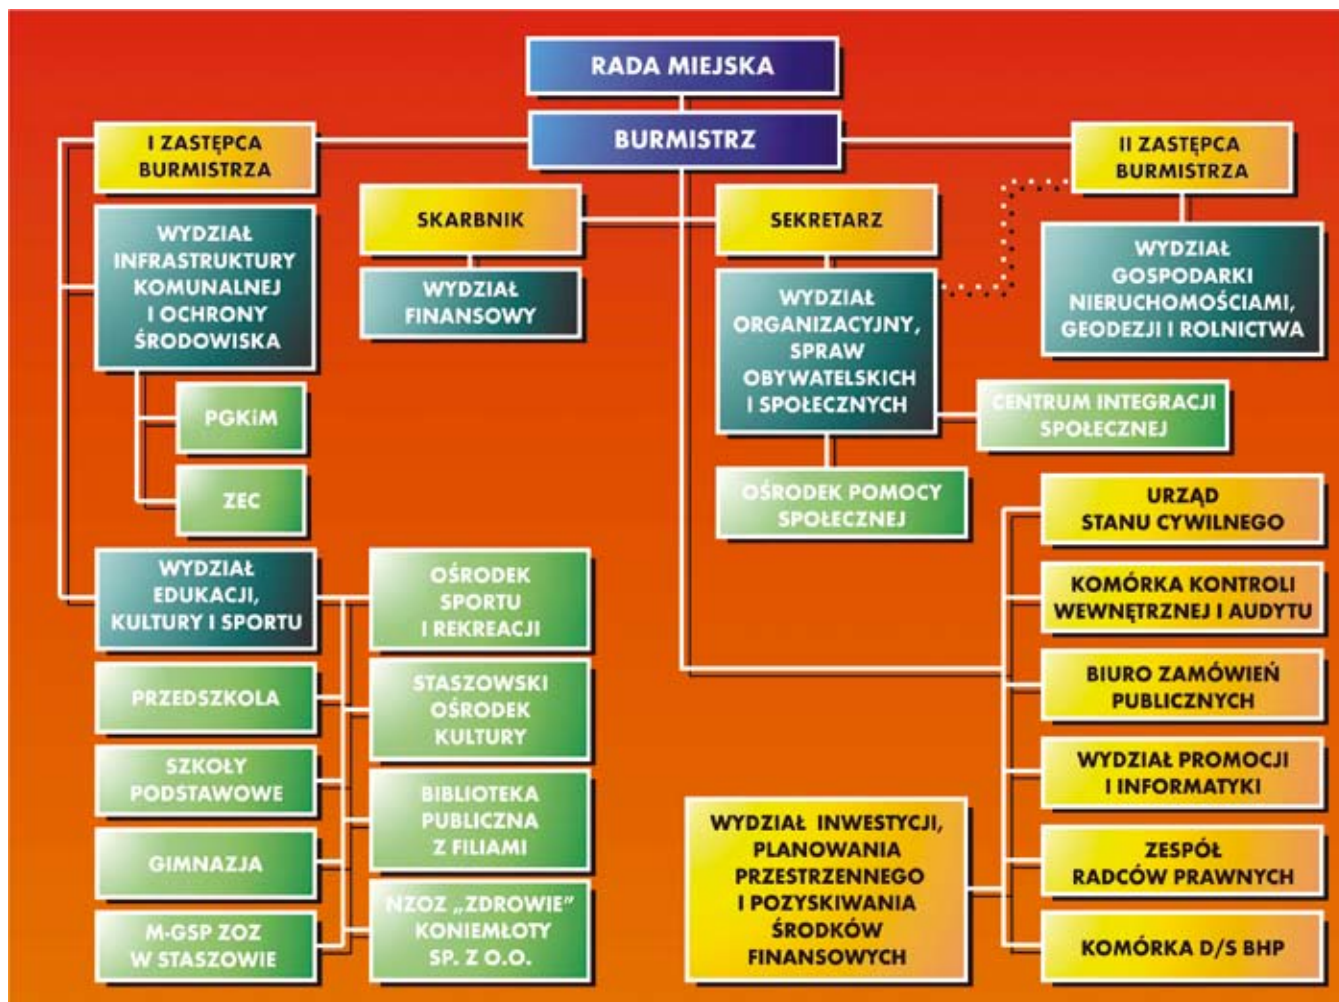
RADA MIEJSKA

BURMISTRZ

I ZASTĘPCA BURMISTRZA

II ZASTĘPCA BURMISTRZA

SKARBNIK

SEKRETARZ

WYDZIAŁ INFRASTRUKTURY KOMUNALNEJ I OCHRONY ŚRODOWISKA

WYDZIAŁ FINANSOWY

WYDZIAŁ ORGANIZACYJNY, SPRAW OBYWATELSKICH I SPOŁECZNYCH

WYDZIAŁ GOSPODARKI NIERUCHOMOŚCIAMI, GEODEZJI I ROLNICTWA

PGKiM

ZEC

CENTRUM INTEGRACJI SPOŁECZNEJ

OŚRODEK POMOCY SPOŁECZNEJ

URZĄD STANU CYWILNEGO

KOMÓRKA KONTROLI WEWNĘTRZNEJ I AUDYTU

BIURO ZAMÓWIEŃ PUBLICZNYCH

WYDZIAŁ PROMOCJI I INFORMATYKI

ZESPÓŁ RADCÓW PRAWNYCH

KOMÓRKA D/S BHP

WYDZIAŁ INWESTYCJI, PLANOWANIA PRZESTRZENNEGO I POZYSKIWANIA ŚRODKÓW FINANSOWYCH

WYDZIAŁ EDUKACJI, KULTURY I SPORTU

OŚRODEK SPORTU I REKREACJI

PRZEDSZKOLA

STASZOWSKI OŚRODEK KULTURY

SZKOŁY PODSTAWOWE

BIBLIOTEKA PUBLICZNA Z FILIAMI

GIMNAZJA

M-GSP ZOZ W STASZOWIE

NZOZ „ZDROWIE" KONIEMŁOTY SP. Z O.O.